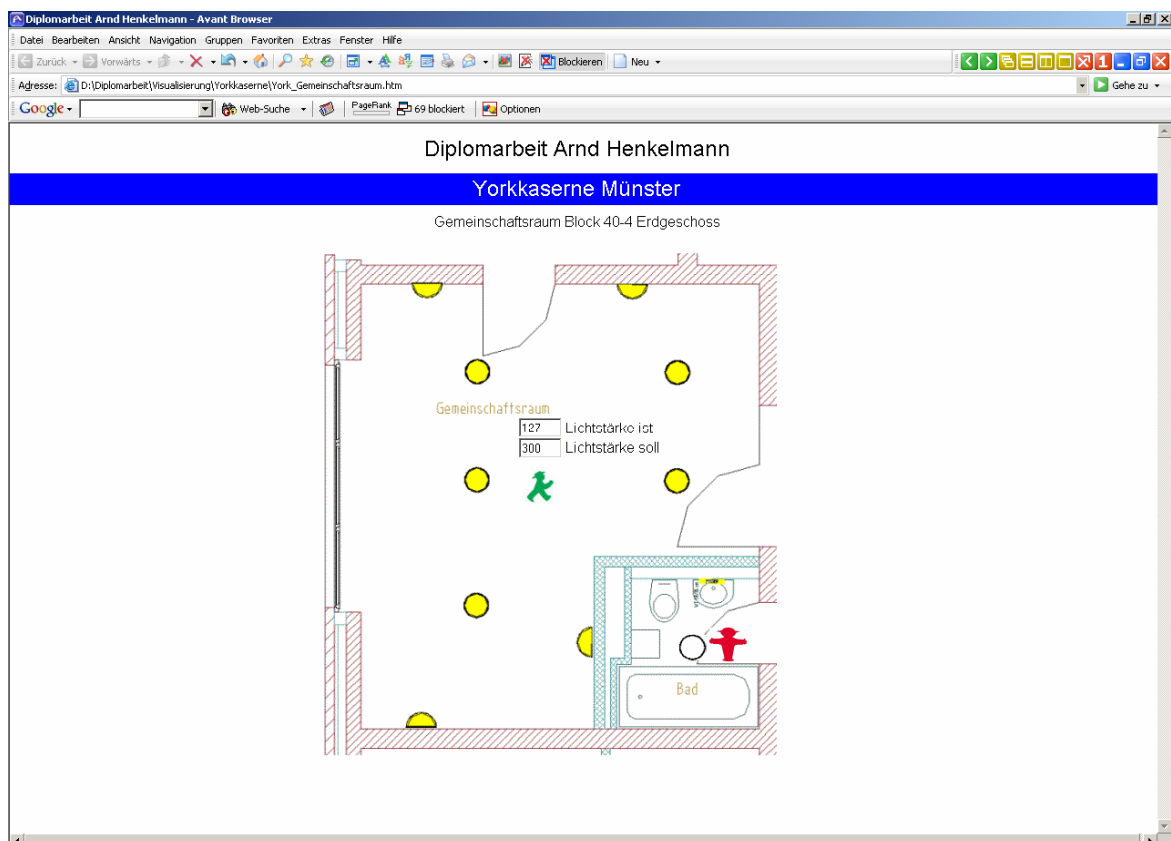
Diplomarbeit Arnd Henkelmann - Avant Browser

Datei Bearbeiten Ansicht Navigation Gruppen Favoriten Extras Fenster Hilfe

Zurück Vorwärts Blockieren Neu

Adresse: D:\Diplomarbeit\Visualisierung\Yorkkaserne\York_Gemeinschaftsraum.htm

Gehe zu

Google Web-Suche PageRank 69 blockiert Optionen

Diplomarbeit Arnd Henkelmann

Yorkkaserne Münster

Gemeinschaftsraum Block 40-4 Erdgeschoss

Gemeinschaftsraum

127 Lichtstärke ist

300 Lichtstärke soll

Bad